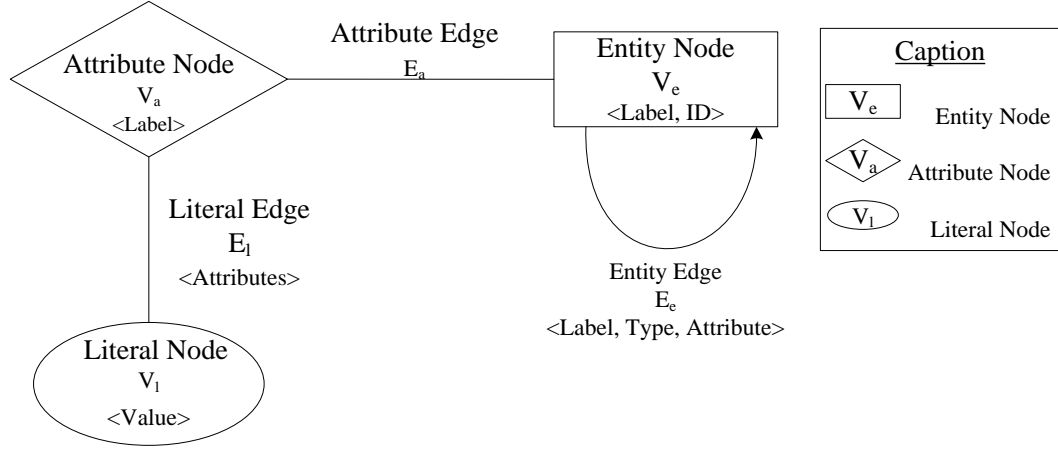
Attribute Edge
$E_a$

Attribute Node
$V_a$
<Label>

Entity Node
$V_e$
<Label, ID>

Caption
$V_e$ Entity Node
$V_a$ Attribute Node
$V_l$ Literal Node

Literal Edge
$E_l$
<Attributes>

Entity Edge
$E_e$
<Label, Type, Attribute>

Literal Node
$V_l$
<Value>